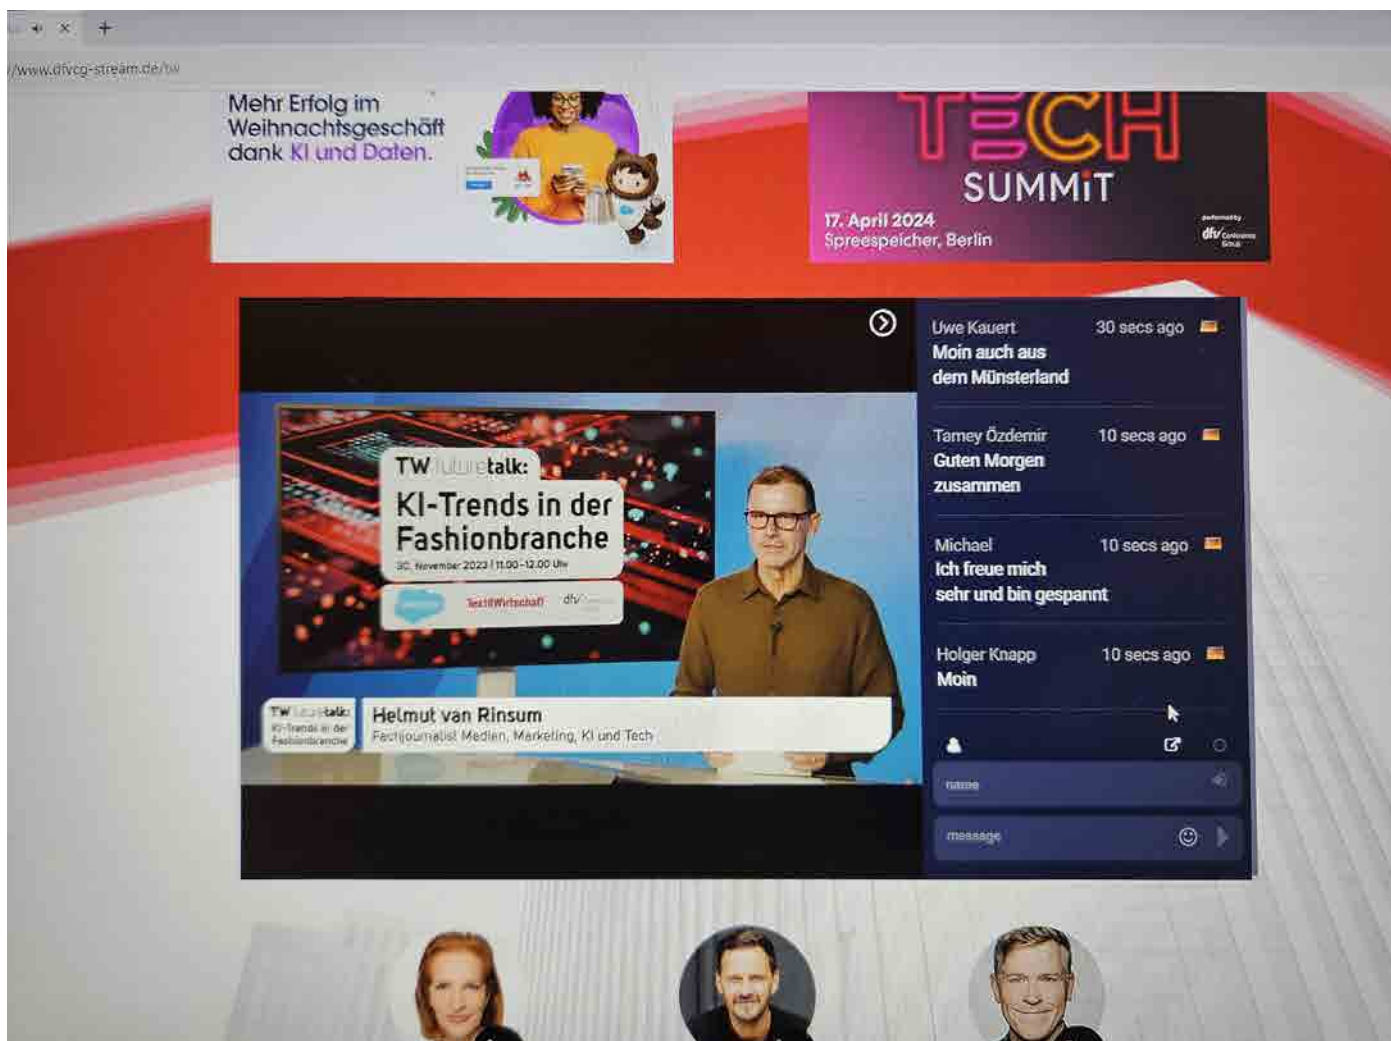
//www.dfvcg-stream.de/tw

Mehr Erfolg im Weihnachtsgeschäft dank KI und Daten.

TECH SUMMiT
17. April 2024
Spreespeicher, Berlin
dfv Conference Group

TW futuretalk:
KI-Trends in der Fashionbranche
30. November 2023 | 11.00-12.00 Uhr
TextilWirtschaft dfv

TW futuretalk: KI-Trends in der Fashionbranche
Helmut van Rinsum
Fachjournalist Medien, Marketing, KI und Tech

Uwe Kauert 30 secs ago
Moin auch aus dem Münsterland

Tamey Özdemir 10 secs ago
Guten Morgen zusammen

Michael 10 secs ago
Ich freue mich sehr und bin gespannt

Holger Knapp 10 secs ago
Moin

name
message